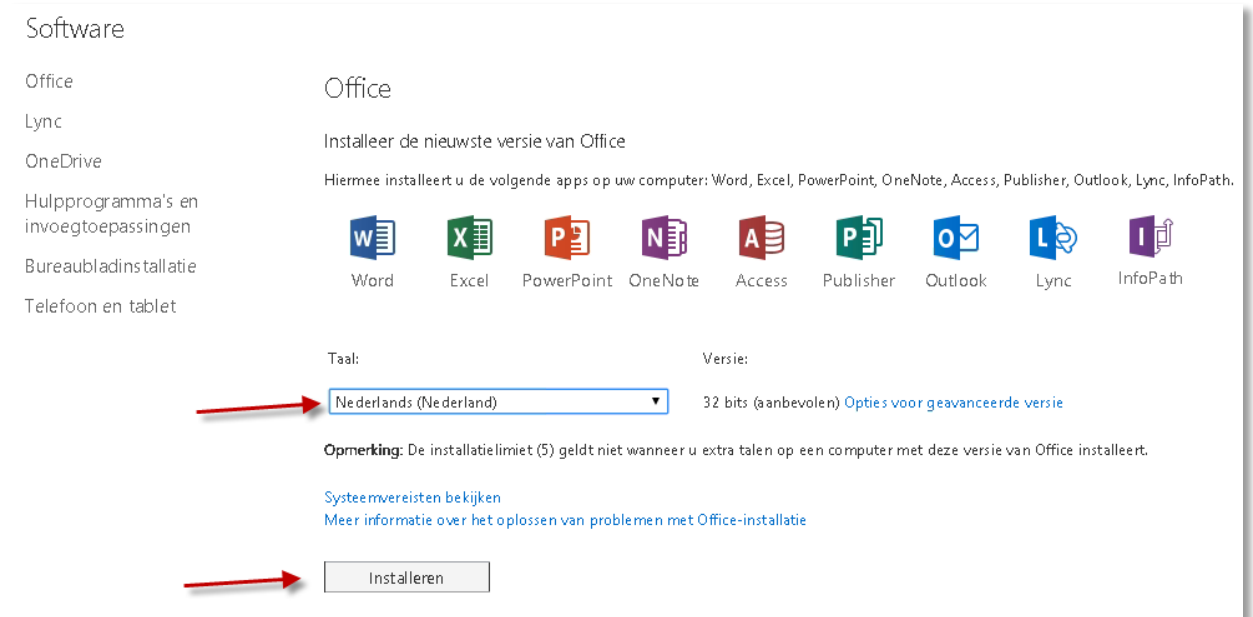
Software

Office

Lync

OneDrive

Hulpprogramma's en invoegtoepassingen

Bureaubladinstallatie

Telefoon en tablet

Office

Installeer de nieuwste versie van Office

Hiermee installeert u de volgende apps op uw computer: Word, Excel, PowerPoint, OneNote, Access, Publisher, Outlook, Lync, InfoPath.

W Word
X Excel
P PowerPoint
N OneNote
A Access
P Publisher
O Outlook
L Lync
I InfoPath

Taal:

Nederlands (Nederland)

Versie:

32 bits (aanbevolen) Opties voor geavanceerde versie

Opmerking: De installatielimiet (5) geldt niet wanneer u extra talen op een computer met deze versie van Office installeert.

Systeemvereisten bekijken

Meer informatie over het oplossen van problemen met Office-installatie

Installeren